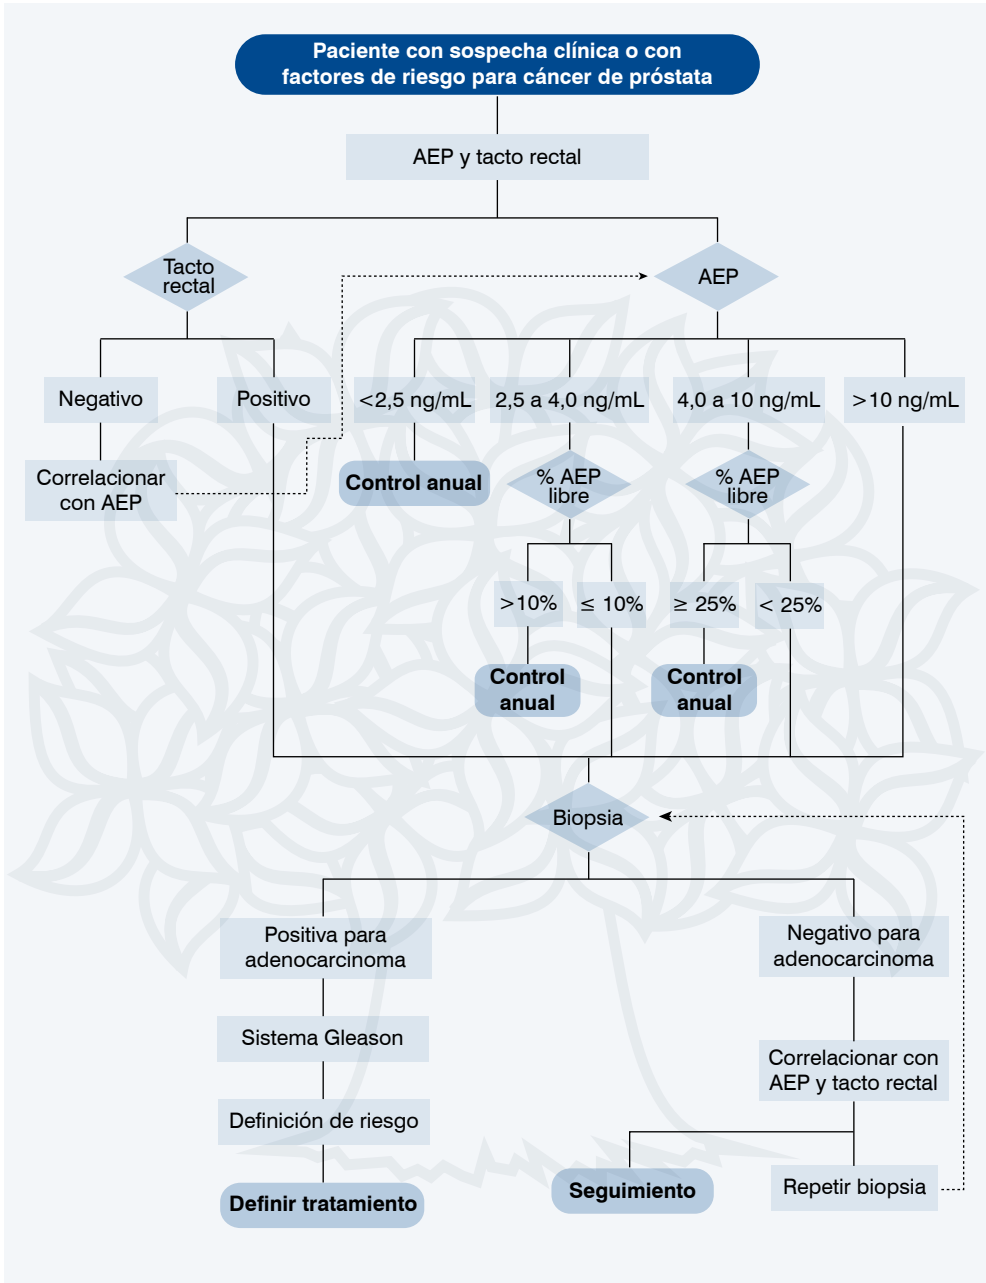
Paciente con sospecha clínica o con factores de riesgo para cáncer de próstata

AEP y tacto rectal

Tacto rectal

AEP

Negativo

Positivo

Correlacionar con AEP

<2,5 ng/mL

2,5 a 4,0 ng/mL

4,0 a 10 ng/mL

>10 ng/mL

Control anual

% AEP libre

% AEP libre

>10%

≤ 10%

≥ 25%

< 25%

Control anual

Control anual

Biopsia

Positiva para adenocarcinoma

Negativo para adenocarcinoma

Sistema Gleason

Correlacionar con AEP y tacto rectal

Definición de riesgo

Definir tratamiento

Seguimiento

Repetir biopsia